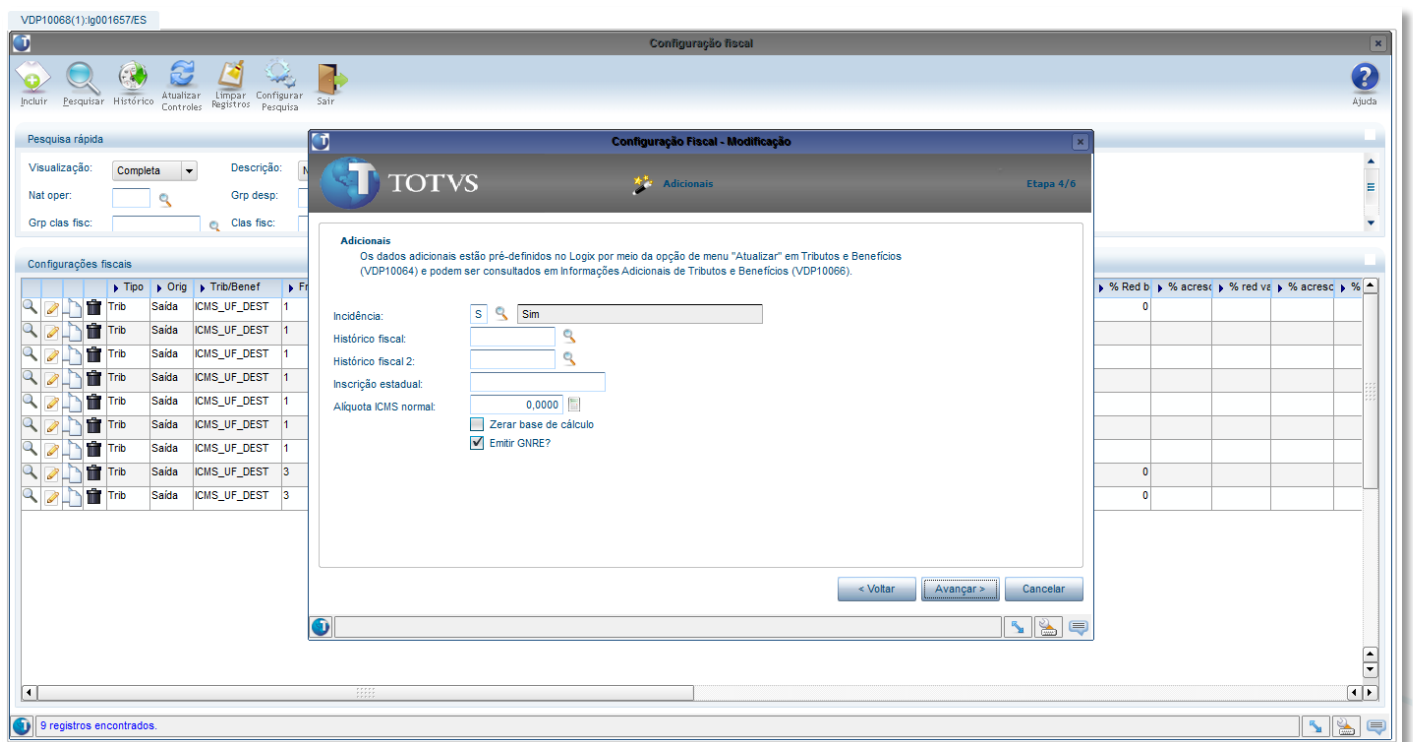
VDP10068(1):lg001657/ES

Configuração fiscal

Incluir Pesquisar Histórico Atualizar Controles Limpar Registros Configurar Pesquisa Sair

Ajuda

Pesquisa rápida

Visualização: Completa
Descrição:
Nat oper:
Grp desp:
Grp clas fisc:
Clas fisc:

Configurações fiscais

| | Tipo | Orig | Trib/Benef | F | % Red b | % acresc | % red va | % acresc | % |
|---|---|---|---|---|---|---|---|---|---|
| | Trib | Saída | ICMS_UF_DEST | 1 | 0 | | | | |
| | Trib | Saída | ICMS_UF_DEST | 1 | | | | | |
| | Trib | Saída | ICMS_UF_DEST | 1 | | | | | |
| | Trib | Saída | ICMS_UF_DEST | 1 | | | | | |
| | Trib | Saída | ICMS_UF_DEST | 1 | | | | | |
| | Trib | Saída | ICMS_UF_DEST | 1 | | | | | |
| | Trib | Saída | ICMS_UF_DEST | 1 | | | | | |
| | Trib | Saída | ICMS_UF_DEST | 3 | 0 | | | | |
| | Trib | Saída | ICMS_UF_DEST | 3 | 0 | | | | |

Configuração Fiscal - Modificação

TOTVS

Adicionais

Etapa 4/6

Adicionais
Os dados adicionais estão pré-definidos no Logix por meio da opção de menu "Atualizar" em Tributos e Benefícios (VDP10064) e podem ser consultados em Informações Adicionais de Tributos e Benefícios (VDP10066).

Incidência: S Sim
Histórico fiscal:
Histórico fiscal 2:
Inscrição estadual:
Alíquota ICMS normal: 0,0000
Zerar base de cálculo
Emitir GNRE?

< Voltar
Avançar >
Cancelar

9 registros encontrados.